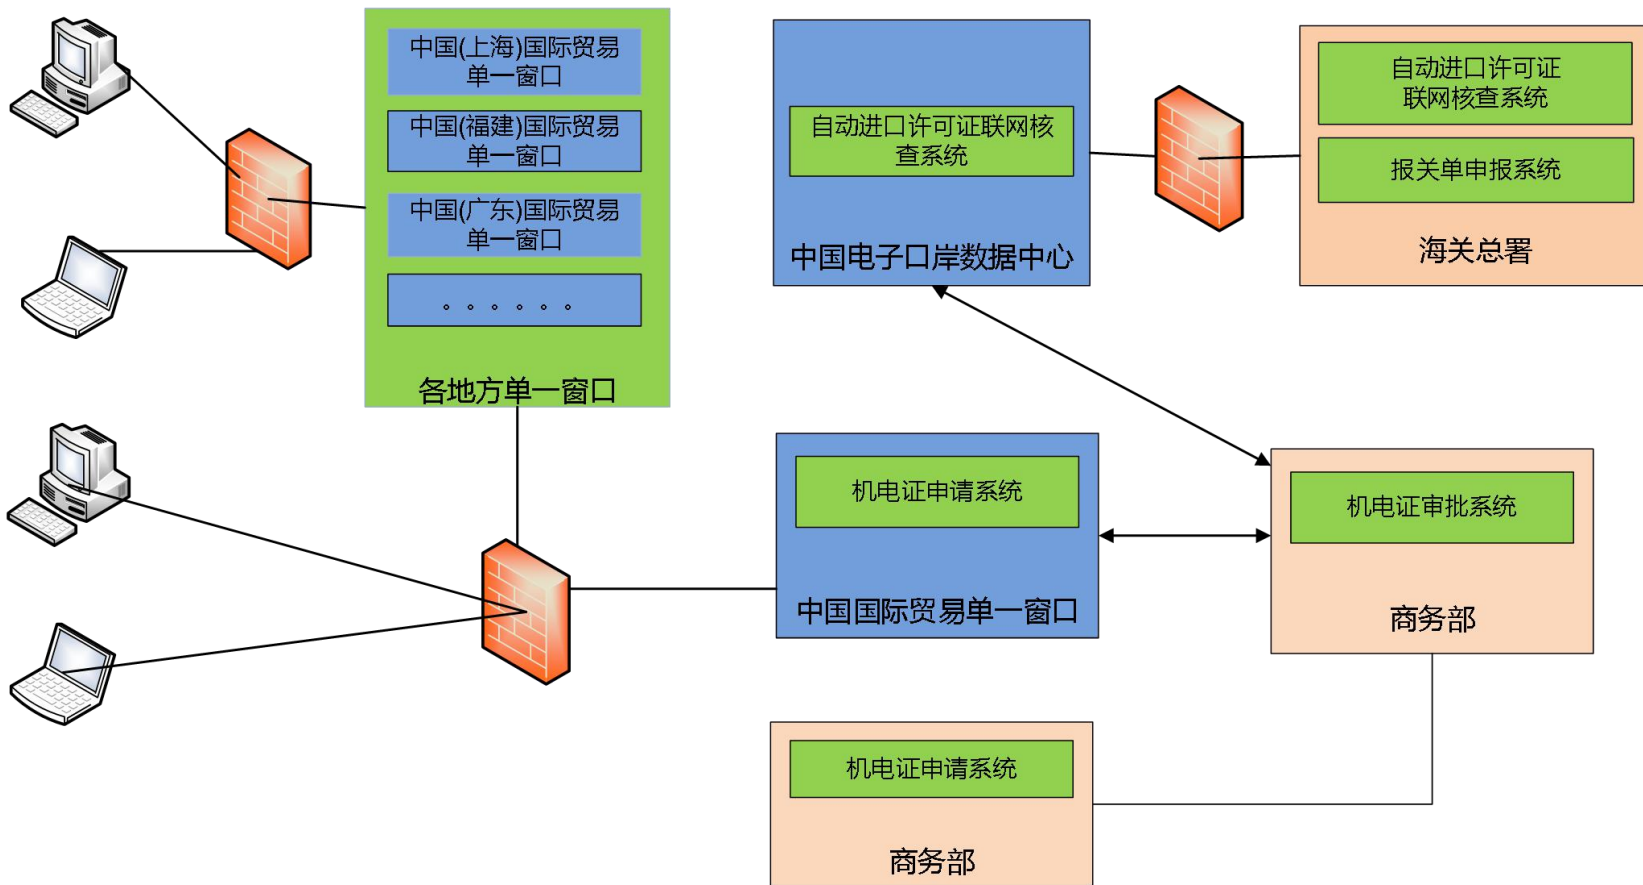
中国(上海)国际贸易单一窗口

中国(福建)国际贸易单一窗口

中国(广东)国际贸易单一窗口

。。。。。。

各地方单一窗口

自动进口许可证联网核查系统

中国电子口岸数据中心

自动进口许可证联网核查系统

报关单申报系统

海关总署

机电证申请系统

中国国际贸易单一窗口

机电证审批系统

商务部

机电证申请系统

商务部